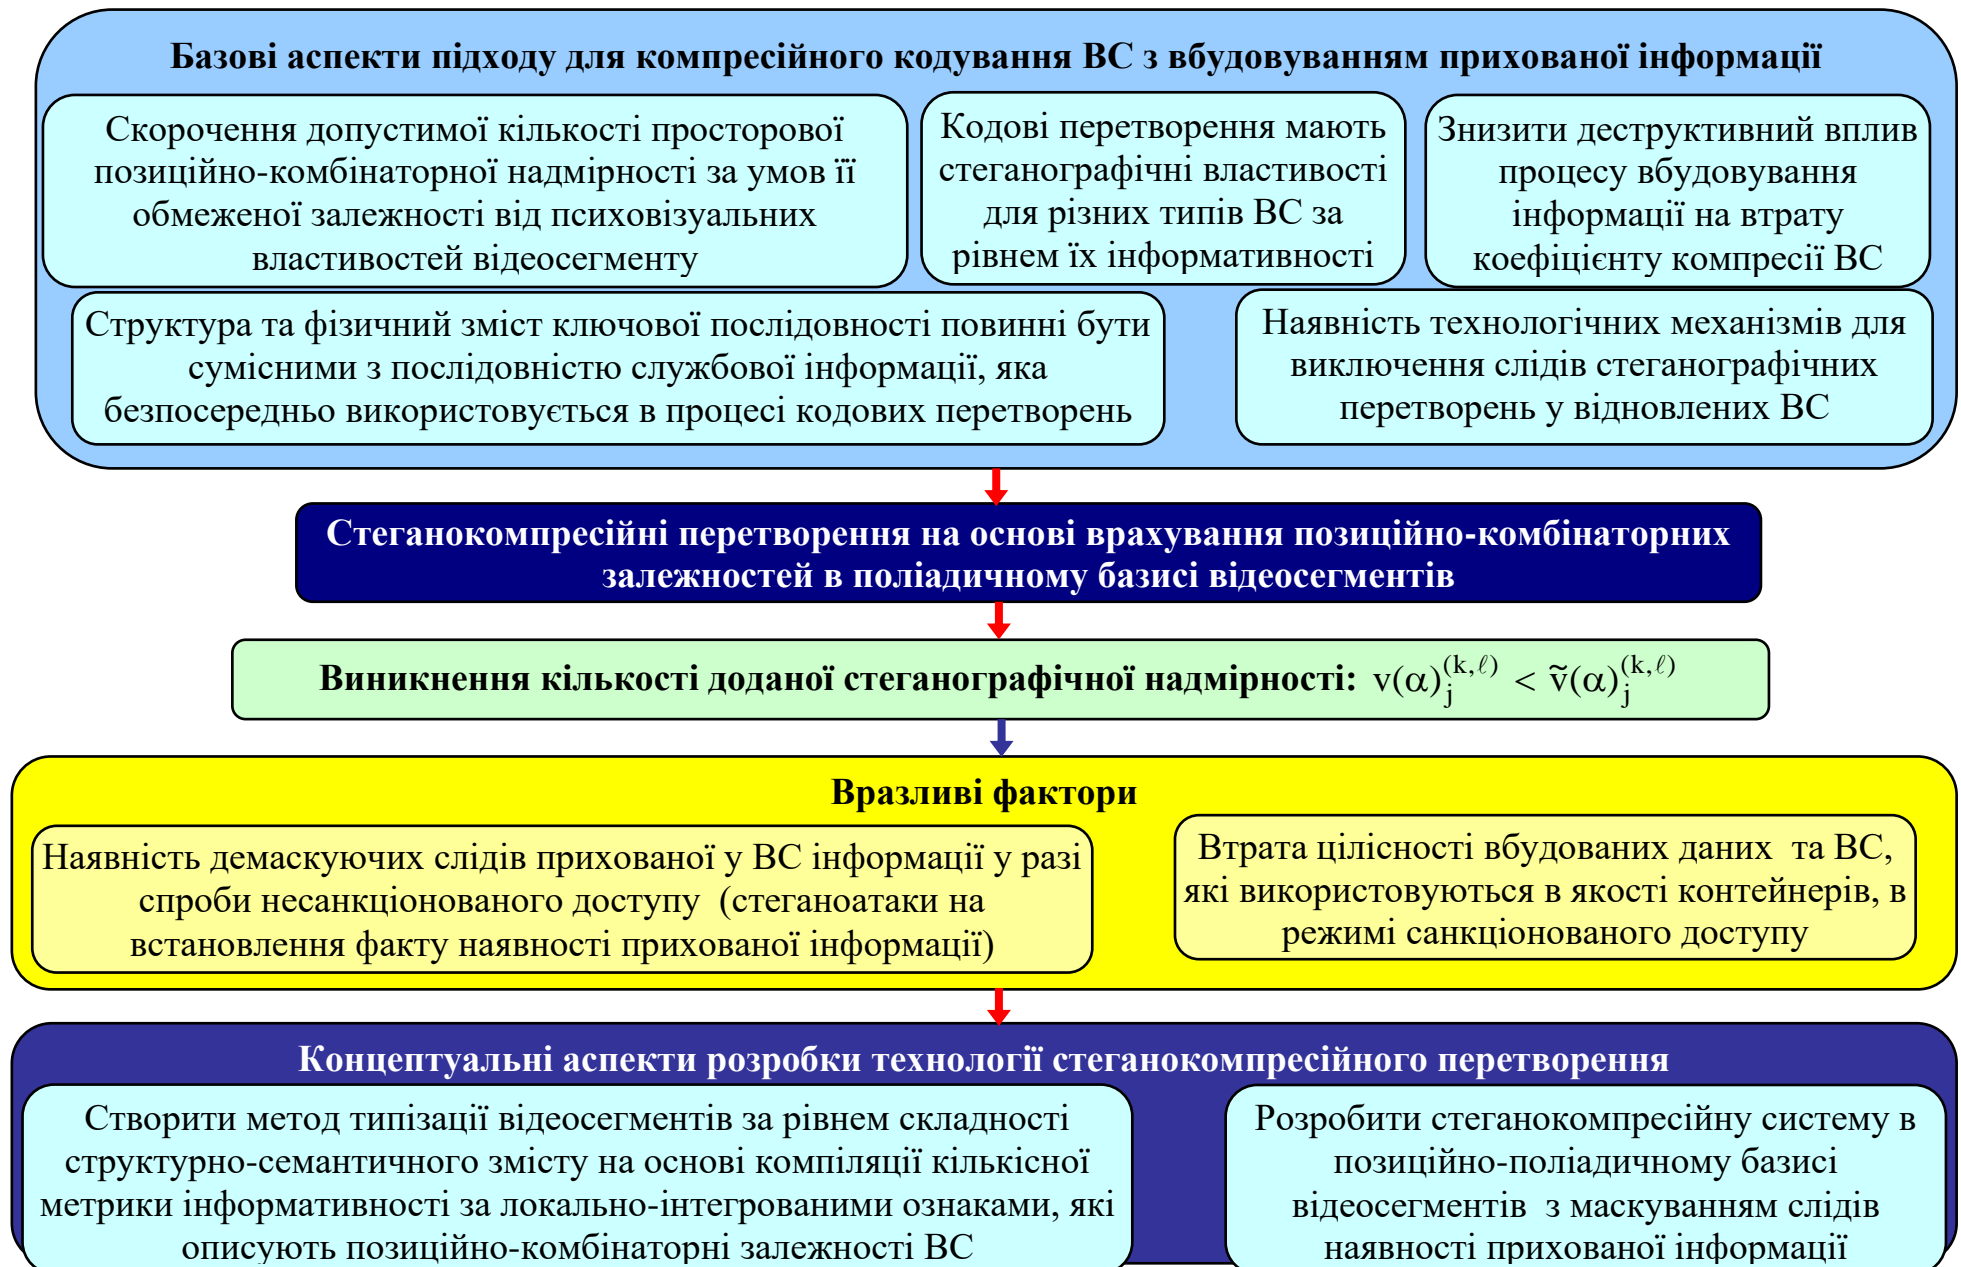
Базові аспекти підходу для компресійного кодування ВС з вбудовуванням прихованої інформації

Скорочення допустимої кількості просторової позиційно-комбінаторної надмірності за умов її обмеженої залежності від психовізуальних властивостей відеосегменту

Кодові перетворення мають стеганографічні властивості для різних типів ВС за рівнем їх інформативності

Знизити деструктивний вплив процесу вбудовування інформації на втрату коефіцієнту компресії ВС

Структура та фізичний зміст ключової послідовності повинні бути сумісними з послідовністю службової інформації, яка безпосередньо використовується в процесі кодових перетворень

Наявність технологічних механізмів для виключення слідів стеганографічних перетворень у відновлених ВС

Стеганокомпресійні перетворення на основі врахування позиційно-комбінаторних залежностей в поліадичному базисі відеосегментів

Виникнення кількості доданої стеганографічної надмірності: $v(\alpha)_j^{(k,\ell)} < \tilde{v}(\alpha)_j^{(k,\ell)}$

Вразливі фактори

Наявність демаскуючих слідів прихованої у ВС інформації у разі спроби несанкціонованого доступу (стеганоатаки на встановлення факту наявності прихованої інформації)

Втрата цілісності вбудованих даних та ВС, які використовуються в якості контейнерів, в режимі санкціонованого доступу

Концептуальні аспекти розробки технології стеганокомпресійного перетворення

Створити метод типізації відеосегментів за рівнем складності структурно-семантичного змісту на основі компіляції кількісної метрики інформативності за локально-інтегрованими ознаками, які описують позиційно-комбінаторні залежності ВС

Розробити стеганокомпресійну систему в позиційно-поліадичному базисі відеосегментів з маскуванням слідів наявності прихованої інформації